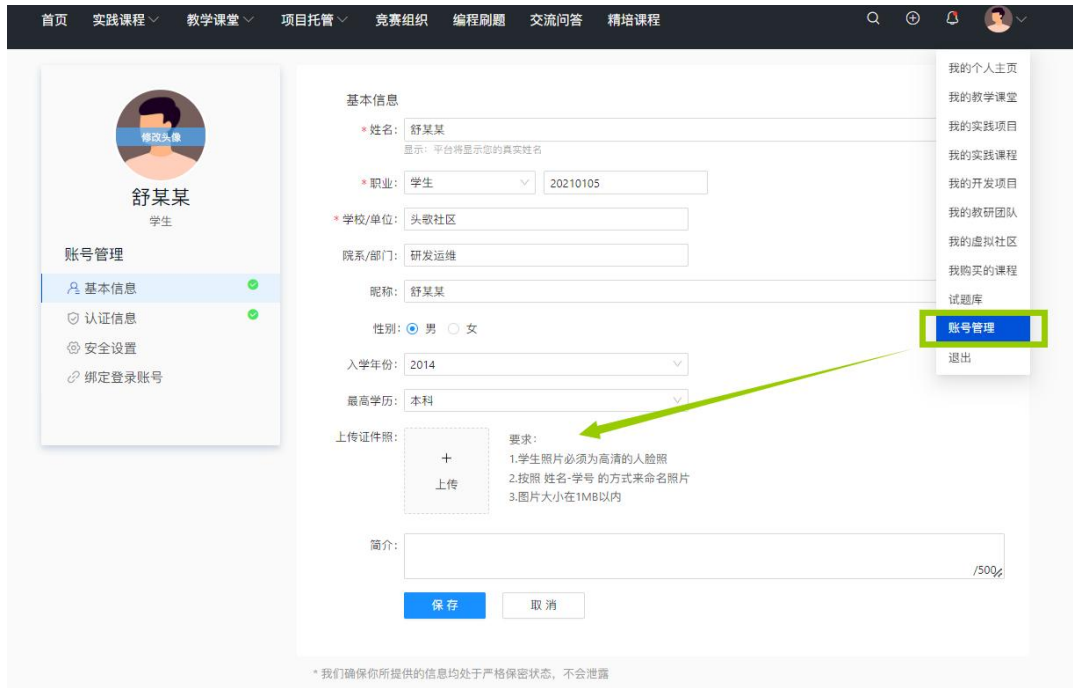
首页 实践课程 教学课堂 项目托管 竞赛组织 编程刷题 交流问答 精培课程

修改头像
舒某某
学生
账号管理
基本信息
认证信息
安全设置
绑定登录账号

基本信息
* 姓名: 舒某某
显示：平台将显示您的真实姓名
* 职业: 学生 20210105
* 学校/单位: 头歌社区
院系/部门: 研发运维
昵称: 舒某某
性别: 男 女
入学年份: 2014
最高学历: 本科
上传证件照: + 上传
要求：
1.学生照片必须为高清的人脸照
2.按照 姓名-学号 的方式来命名照片
3.图片大小在1MB以内
简介:
/500
保存 取消

* 我们确保你所提供的信息均处于严格保密状态，不会泄露

我的个人主页
我的教学课堂
我的实践项目
我的实践课程
我的开发项目
我的教研团队
我的虚拟社区
我购买的课程
试题库
账号管理
退出